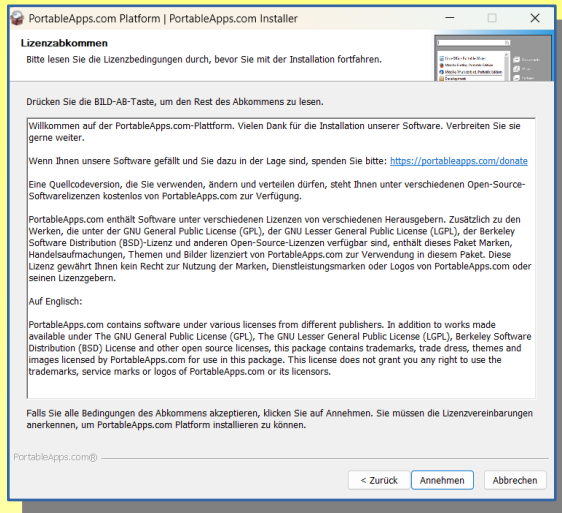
PortableApps.com Platform | PortableApps.com Installer

Lizenzabkommen

Bitte lesen Sie die Lizenzbedingungen durch, bevor Sie mit der Installation fortfahren.

Drücken Sie die BILD-AB-Taste, um den Rest des Abkommens zu lesen.

Willkommen auf der PortableApps.com-Plattform. Vielen Dank für die Installation unserer Software. Verbreiten Sie sie gerne weiter.

Wenn Ihnen unsere Software gefällt und Sie dazu in der Lage sind, spenden Sie bitte: https://portableapps.com/donate

Eine Quellcodeversion, die Sie verwenden, ändern und verteilen dürfen, steht Ihnen unter verschiedenen Open-Source-Softwarelizenzen kostenlos von PortableApps.com zur Verfügung.

PortableApps.com enthält Software unter verschiedenen Lizenzen von verschiedenen Herausgebern. Zusätzlich zu den Werken, die unter der GNU General Public License (GPL), der GNU Lesser General Public License (LGPL), der Berkeley Software Distribution (BSD)-Lizenz und anderen Open-Source-Lizenzen verfügbar sind, enthält dieses Paket Marken, Handelsaufmachungen, Themen und Bilder lizenziert von PortableApps.com zur Verwendung in diesem Paket. Diese Lizenz gewährt Ihnen kein Recht zur Nutzung der Marken, Dienstleistungsmarken oder Logos von PortableApps.com oder seinen Lizenzgebern.

Auf Englisch:

PortableApps.com contains software under various licenses from different publishers. In addition to works made available under The GNU General Public License (GPL), The GNU Lesser General Public License (LGPL), Berkeley Software Distribution (BSD) License and other open source licenses, this package contains trademarks, trade dress, themes and images licensed by PortableApps.com for use in this package. This license does not grant you any right to use the trademarks, service marks or logos of PortableApps.com or its licensors.

Falls Sie alle Bedingungen des Abkommens akzeptieren, klicken Sie auf Annehmen. Sie müssen die Lizenzvereinbarungen anerkennen, um PortableApps.com Platform installieren zu können.

PortableApps.com®

< Zurück Annehmen Abbrechen